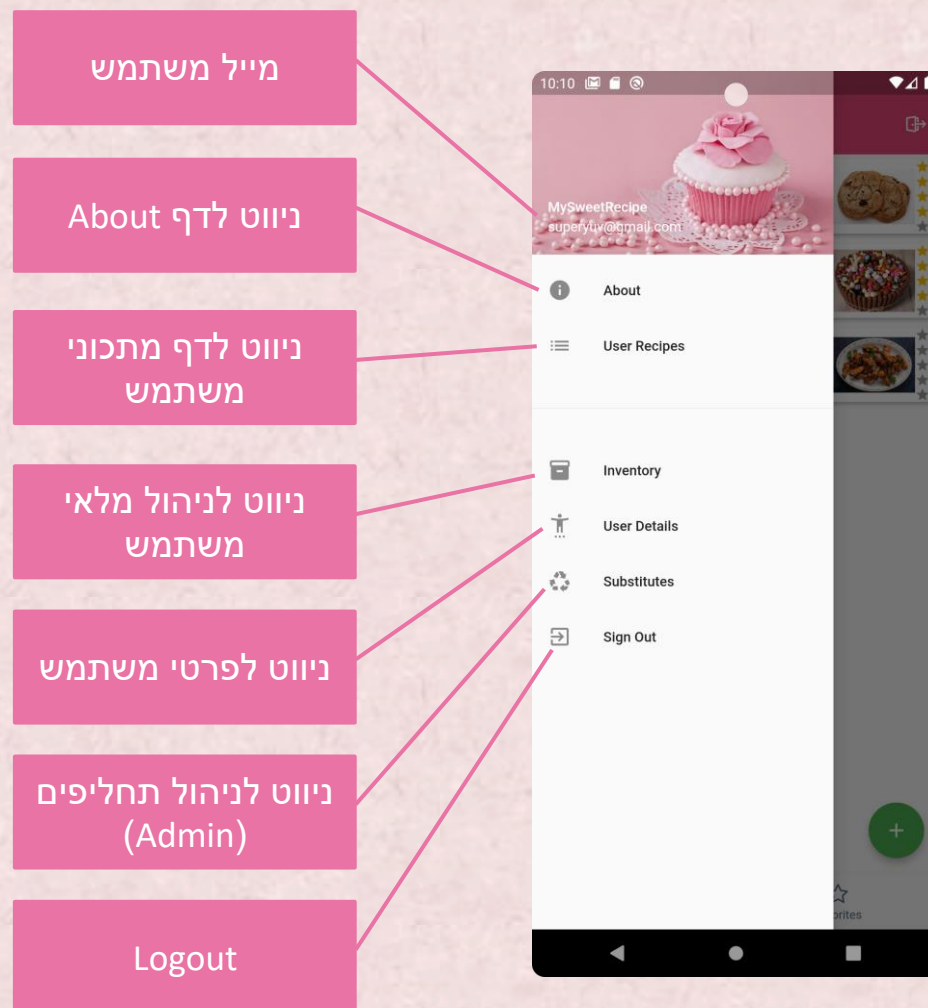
מייל משתמש

ניווט לדף About

ניווט לדף מתכוני משתמש

ניווט לניהול מלאי משתמש

ניווט לפרטי משתמש

ניווט לניהול תחליפים (Admin)

Logout

10:10

MySweetRecipe
superytiv@gmail.com

About

User Recipes

Inventory

User Details

Substitutes

Sign Out

+

orites